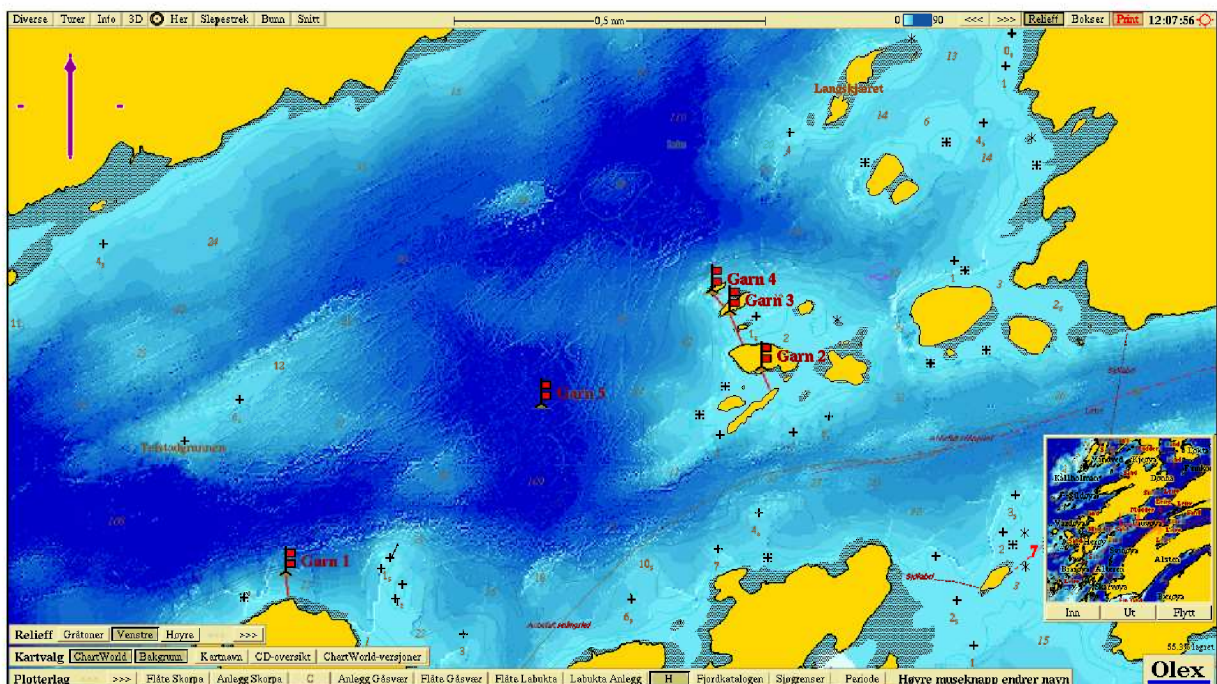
Diverse Turer Info 3D Her Slepestrek Bunn Snitt
0,5 nm
0 90 <<< >>> Relieff Bokser Print 12:07:56

Langskjæret
Garn 4
Garn 3
Garn 2
Garn 5
Garn 1
Tristadgrunnen

Alsten

Inn Ut Flytt

Relieff Gråtoner Venstre Høyre >>>
Kartvalg ChartWorld Bakgrunn Kartnavn CD-oversikt ChartWorld-versjoner
Plotterlag <<< >>> Flåte Skorpa Anlegg Skorpa C Anlegg Gåsvær Flåte Gåsvær Flåte Labukta Labukta Anlegg H Fjordkatalogen Sjøgrenser Periode Høyre museknapp endrer navn

Olex